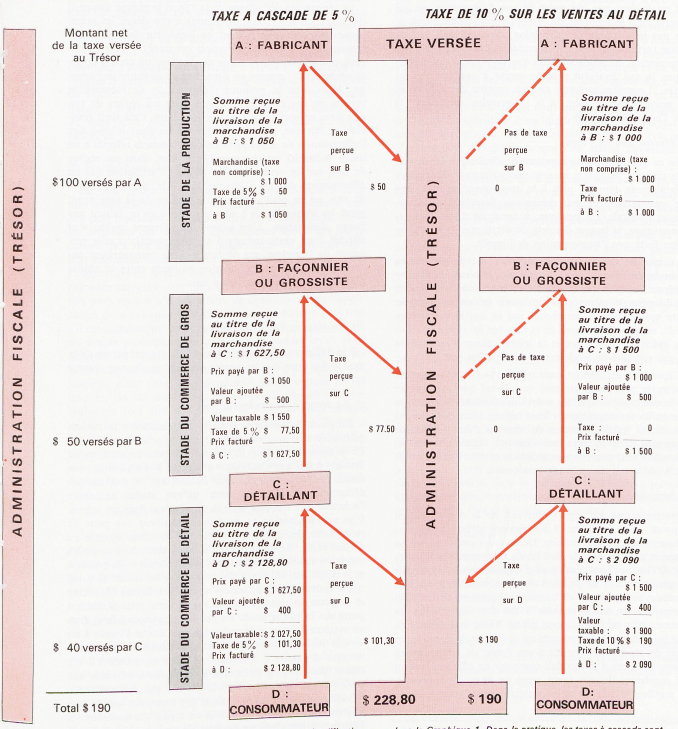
TAXE A CASCADE DE 5 %

TAXE DE 10 % SUR LES VENTES AU DÉTAIL

ADMINISTRATION FISCALE (TRÉSOR)

Montant net de la taxe versée au Trésor

$100 versés par A

$ 50 versés par B

$ 40 versés par C

Total $ 190

A : FABRICANT

TAXE VERSÉE

A : FABRICANT

STADE DE LA PRODUCTION

Somme reçue au titre de la livraison de la marchandise à B : $ 1 050

Marchandise (taxe non comprise) : $ 1 000
Taxe de 5 % $ 50
Prix facturé à B $ 1 050

Taxe perçue sur B

$ 50

Pas de taxe perçue sur B

0

Somme reçue au titre de la livraison de la marchandise à B : $ 1 000

Marchandise (taxe non comprise) : $ 1 000
Taxe 0
Prix facturé à B : $ 1 000

B : FAÇONNIER OU GROSSISTE

B : FAÇONNIER OU GROSSISTE

STADE DU COMMERCE DE GROS

Somme reçue au titre de la livraison de la marchandise à C : $ 1 627,50

Prix payé par B : $ 1 050
Valeur ajoutée par B : $ 500
Valeur taxable $ 1 550
Taxe de 5 % $ 77,50
Prix facturé à C : $ 1 627,50

Taxe perçue sur C

$ 77.50

ADMINISTRATION FISCALE (TRÉSOR)

Pas de taxe perçue sur C

0

Somme reçue au titre de la livraison de la marchandise à C : $ 1 500

Prix payé par B : $ 1 000
Valeur ajoutée par B : $ 500
Taxe : 0
Prix facturé à B : $ 1 500

C : DÉTAILLANT

C : DÉTAILLANT

STADE DU COMMERCE DE DÉTAIL

Somme reçue au titre de la livraison de la marchandise à D : $ 2 128,80

Prix payé par C : $ 1 627,50
Valeur ajoutée par C : $ 400
Valeur taxable : $ 2 027,50
Taxe de 5 % $ 101,30
Prix facturé à D : $ 2 128,80

Taxe perçue sur D

$ 101,30

Taxe perçue sur D

$ 190

Somme reçue au titre de la livraison de la marchandise à C : $ 2 090

Prix payé par C : $ 1 500
Valeur ajoutée par C : $ 400
Valeur taxable : $ 1 900
Taxe de 10 % $ 190
Prix facturé à D : $ 2 090

D : CONSOMMATEUR

$ 228,80

$ 190

D: CONSOMMATEUR

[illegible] Graphique 1. Dans la pratique, les taxes à cascade sont